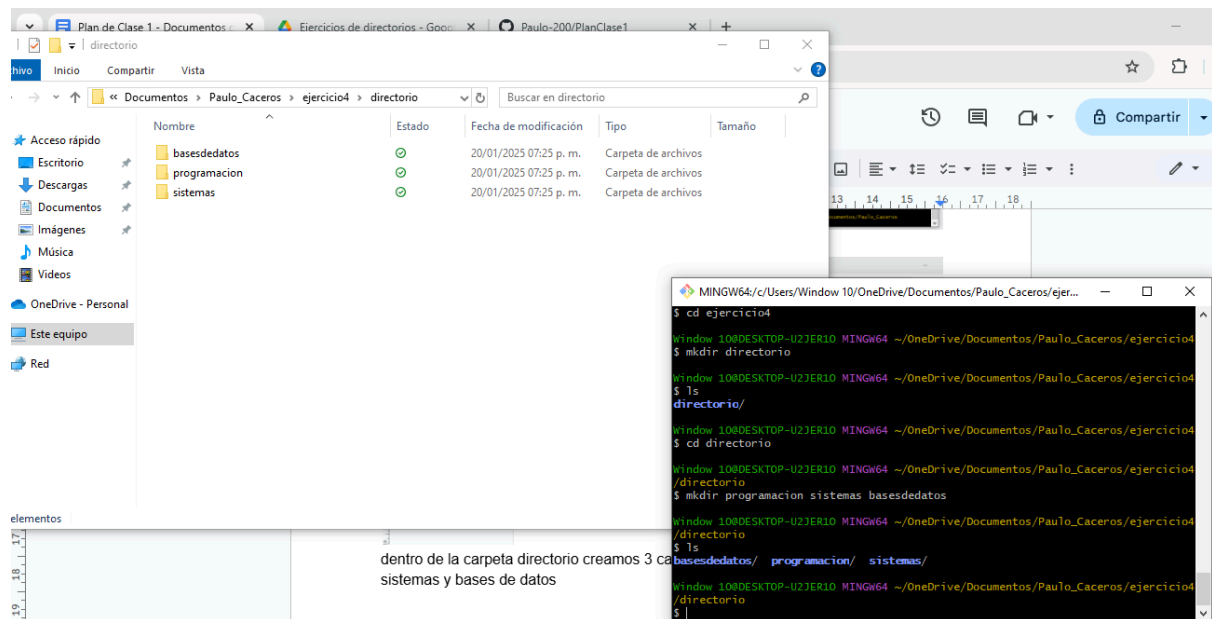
Plan de Clase 1 - Documentos ×
Ejercicios de directorios - Goo ×
Paulo-200/PlanClase1 ×
+

directorio
chivo Inicio Compartir Vista

« Documentos › Paulo_Caceros › ejercicio4 › directorio
Buscar en directorio

Acceso rápido
Escritorio
Descargas
Documentos
Imágenes
Música
Videos
OneDrive - Personal
Este equipo
Red

| Nombre | Estado | Fecha de modificación | Tipo | Tamaño |
|---|---|---|---|---|
| basesdedatos | | 20/01/2025 07:25 p. m. | Carpeta de archivos | |
| programacion | | 20/01/2025 07:25 p. m. | Carpeta de archivos | |
| sistemas | | 20/01/2025 07:25 p. m. | Carpeta de archivos | |

elementos

Compartir

13 14 15 16 17 18

MINGW64:/c/Users/Window 10/OneDrive/Documentos/Paulo_Caceros/ejer...
$ cd ejercicio4

Window 10@DESKTOP-U2JER10 MINGW64 ~/OneDrive/Documentos/Paulo_Caceros/ejercicio4
$ mkdir directorio

Window 10@DESKTOP-U2JER10 MINGW64 ~/OneDrive/Documentos/Paulo_Caceros/ejercicio4
$ ls
directorio/

Window 10@DESKTOP-U2JER10 MINGW64 ~/OneDrive/Documentos/Paulo_Caceros/ejercicio4
$ cd directorio

Window 10@DESKTOP-U2JER10 MINGW64 ~/OneDrive/Documentos/Paulo_Caceros/ejercicio4/directorio
$ mkdir programacion sistemas basesdedatos

Window 10@DESKTOP-U2JER10 MINGW64 ~/OneDrive/Documentos/Paulo_Caceros/ejercicio4/directorio
$ ls
basesdedatos/ programacion/ sistemas/

Window 10@DESKTOP-U2JER10 MINGW64 ~/OneDrive/Documentos/Paulo_Caceros/ejercicio4/directorio
$

dentro de la carpeta directorio creamos 3 ca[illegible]
sistemas y bases de datos

17 18 19